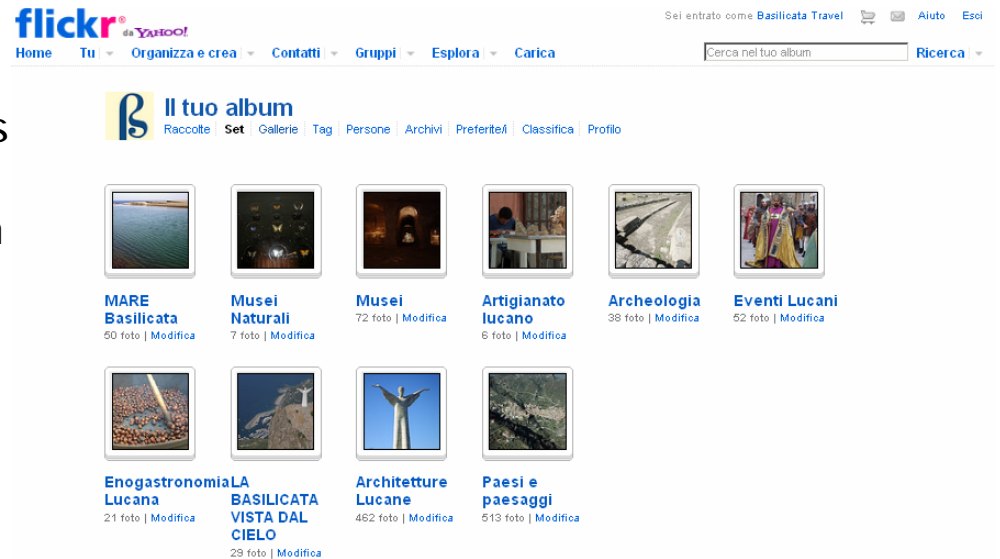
flickr da YAHOO!

Sei entrato come Basilicata Travel Aiuto Esci

Home Tu Organizza e crea Contatti Gruppi Esplora Carica

Cerca nel tuo album Ricerca

Il tuo album

Raccolte | Set | Gallerie | Tag | Persone | Archivi | Preferite/i | Classifica | Profilo

MARE Basilicata
50 foto | Modifica

Musei Naturali
7 foto | Modifica

Musei
72 foto | Modifica

Artigianato lucano
6 foto | Modifica

Archeologia
38 foto | Modifica

Eventi Lucani
52 foto | Modifica

Enogastronomia Lucana
21 foto | Modifica

LA BASILICATA VISTA DAL CIELO
29 foto | Modifica

Architetture Lucane
462 foto | Modifica

Paesi e paesaggi
513 foto | Modifica